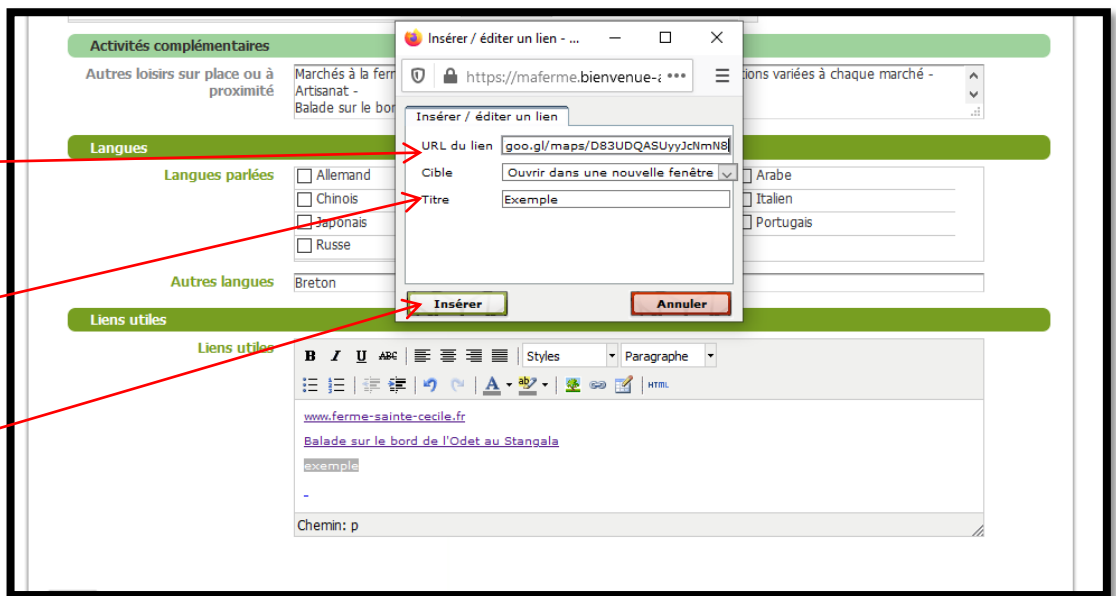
Activités complémentaires

Autres loisirs sur place ou à proximité

Marchés à la ferm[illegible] tions variées à chaque marché - Artisanat - Balade sur le bor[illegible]

Langues

Langues parlées

Allemand
Chinois
Japonais
Russe
Arabe
Italien
Portugais

Autres langues

Breton

Liens utiles

Liens utiles

Styles
Paragraphe
HTML

www.ferme-sainte-cecile.fr

Balade sur le bord de l'Odet au Stangala

exemple

Chemin: p

Insérer / éditer un lien - ...

https://maferme.bienvenue-a

Insérer / éditer un lien

URL du lien goo.gl/maps/D83UDQASUyyJcNmN8

Cible Ouvrir dans une nouvelle fenêtre

Titre Exemple

Insérer

Annuler